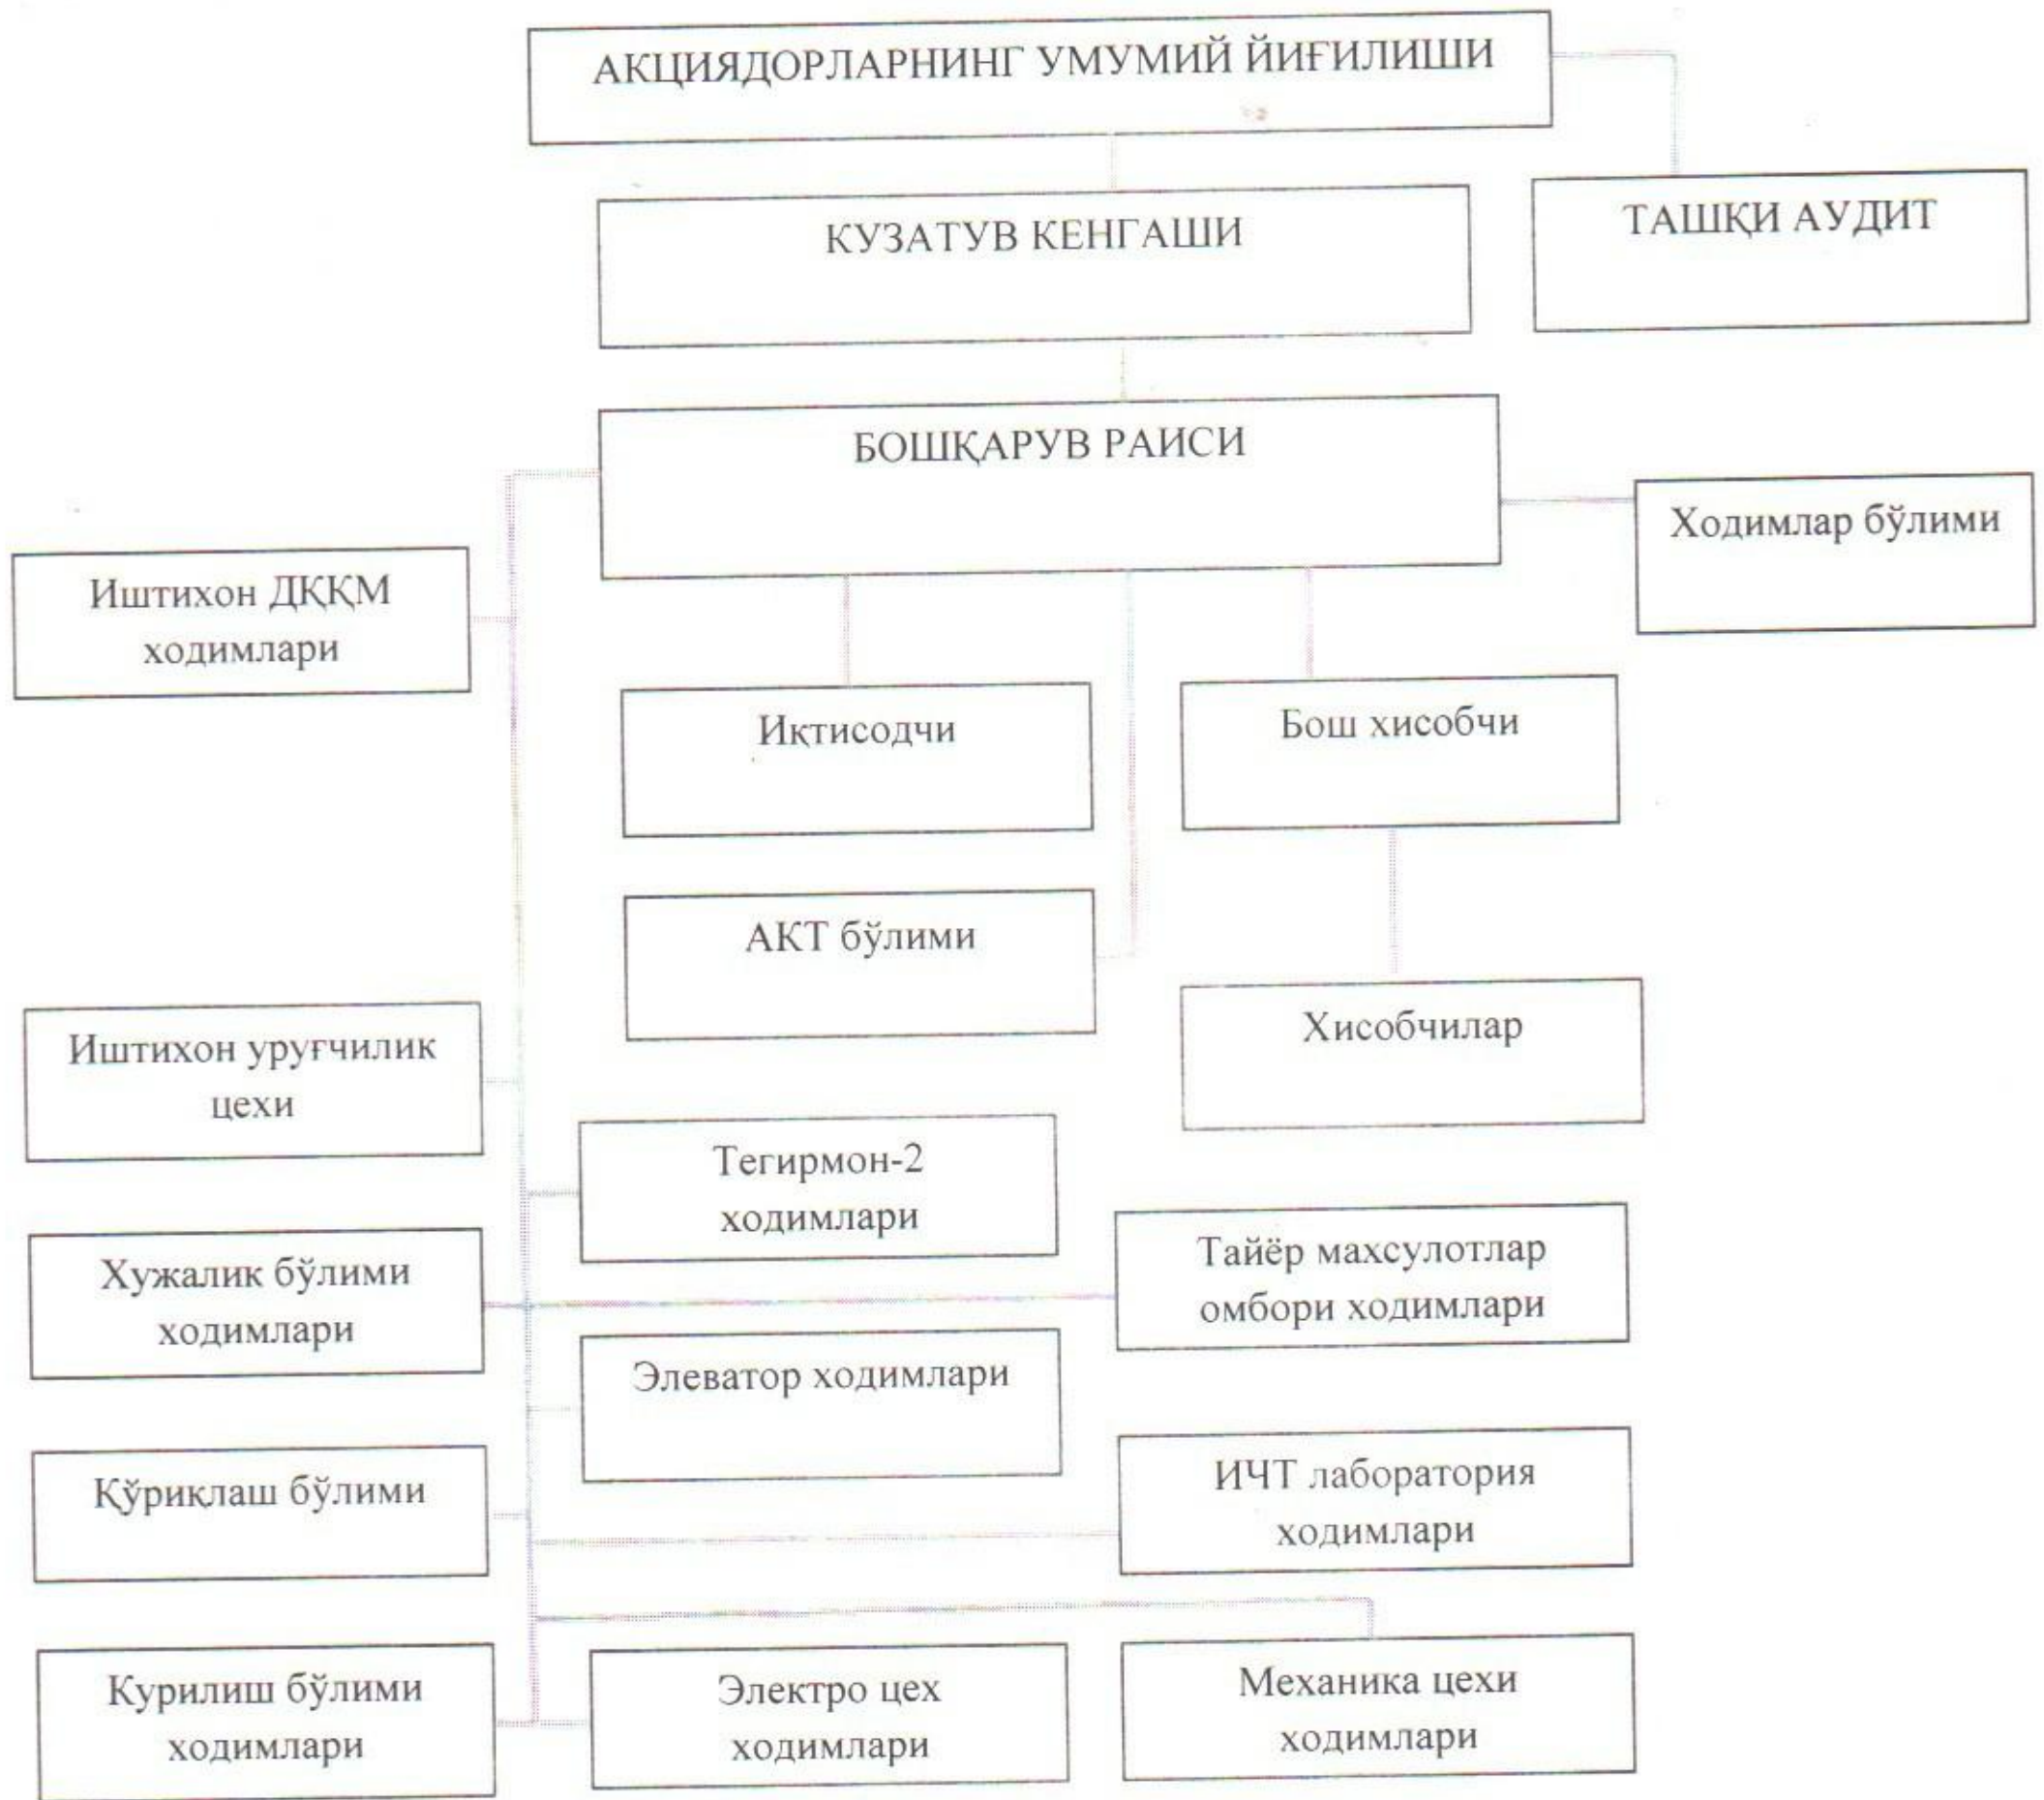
АКЦИЯДОРЛАРНИНГ УМУМИЙ ЙИҒИЛИШИ

КУЗАТУВ КЕНГАШИ

ТАШҚИ АУДИТ

БОШҚАРУВ РАИСИ

Ходимлар бўлими

Иштихон ДҚҚМ ходимлари

Иқтисодчи

Бош хисобчи

АКТ бўлими

Хисобчилар

Иштихон уруғчилик цехи

Тегирмон-2 ходимлари

Тайёр махсулотлар омбори ходимлари

Хужалик бўлими ходимлари

Элеватор ходимлари

ИЧТ лаборатория ходимлари

Қўриклаш бўлими

Курилиш бўлими ходимлари

Электро цех ходимлари

Механика цехи ходимлари